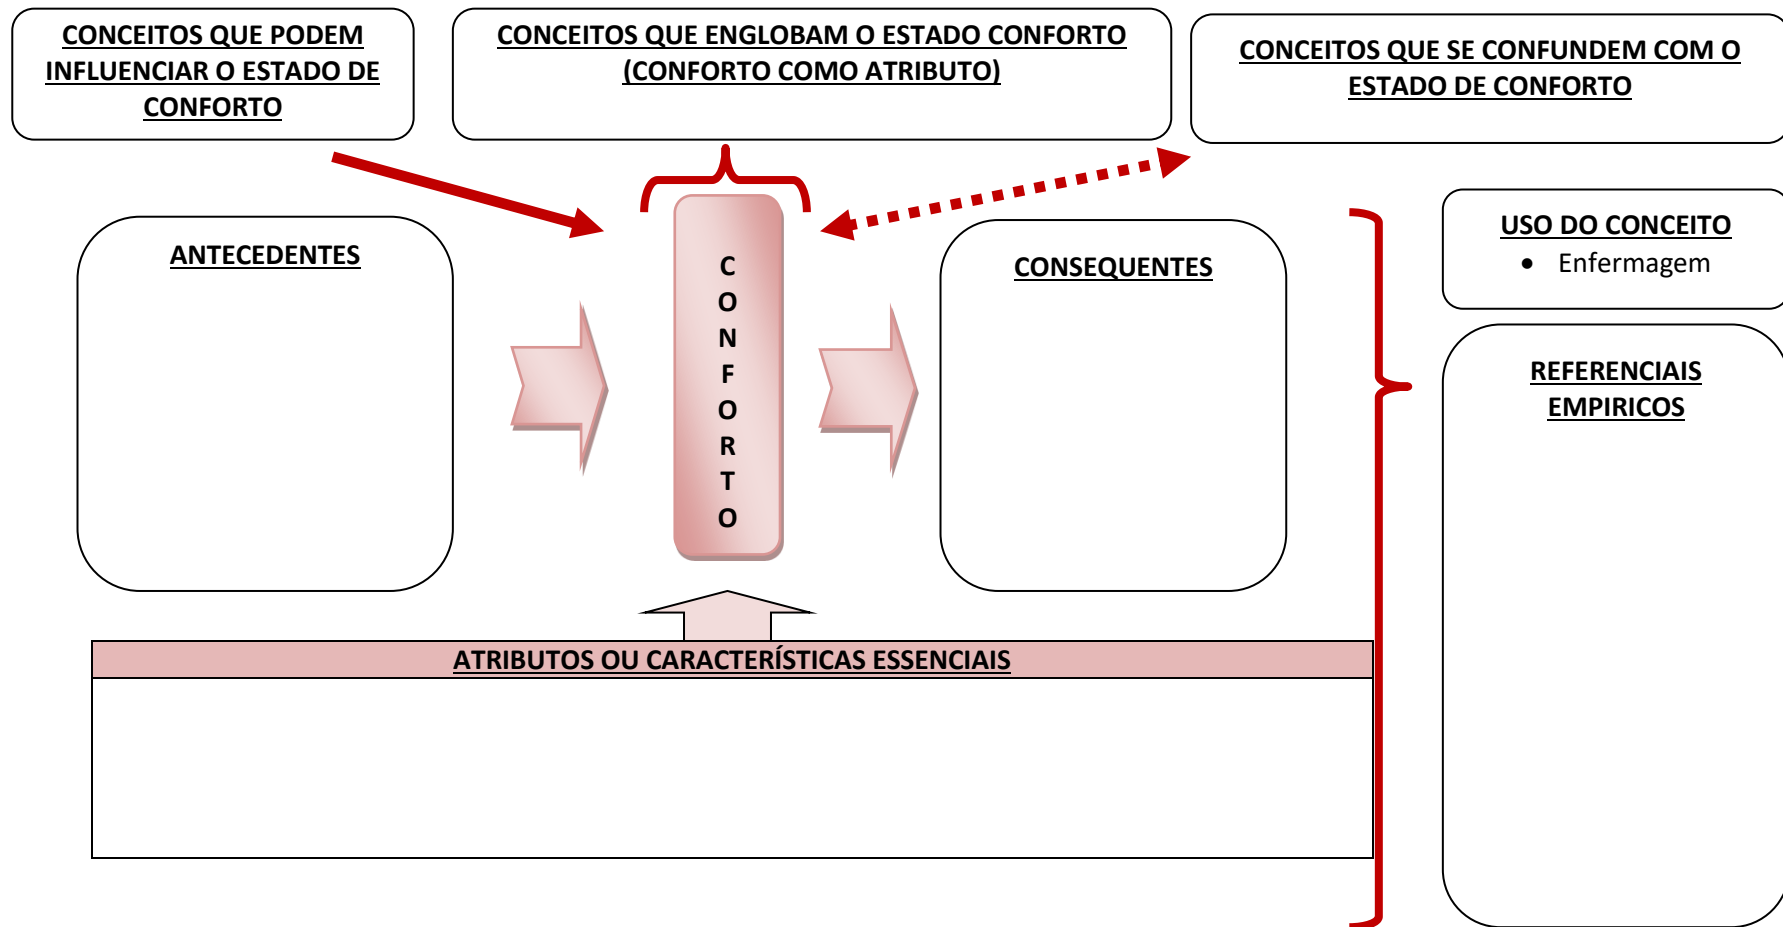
CONCEITOS QUE PODEM INFLUENCIAR O ESTADO DE CONFORTO

CONCEITOS QUE ENGLOBAM O ESTADO CONFORTO (CONFORTO COMO ATRIBUTO)

CONCEITOS QUE SE CONFUNDEM COM O ESTADO DE CONFORTO

ANTECEDENTES

C O N F O R T O

CONSEQUENTES

USO DO CONCEITO
• Enfermagem

REFERENCIAIS EMPIRICOS

ATRIBUTOS OU CARACTERÍSTICAS ESSENCIAIS